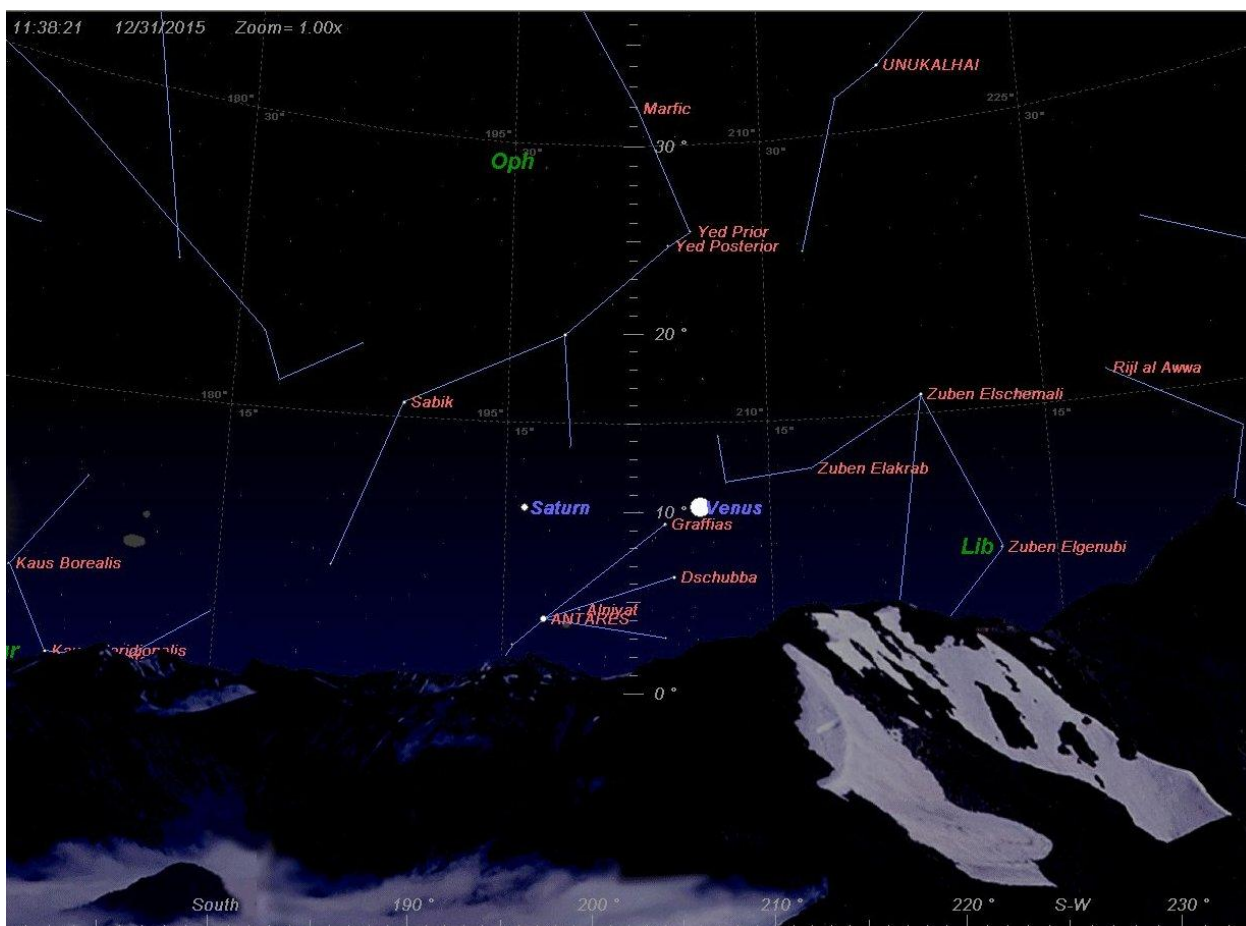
11:38:21 12/31/2015 Zoom= 1.00x

UNUKALHAI

Marfic

180° 30°

195° 30°

210° 30°

225° 30°

30°

Oph

Yed Prior
Yed Posterior

20°

Rijl al Awwa

180° 15°

Sabik

195° 15°

210° 15°

Zuben Elschemali

15°

Zuben Elakrab

Saturn

10°

Venus

Graffias

Lib

Zuben Elgenubi

Kaus Borealis

Dschubba

Alniyat
ANTARES

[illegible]r

Kau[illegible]ridionalis

0°

South 190° 200° 210° 220° S-W 230°